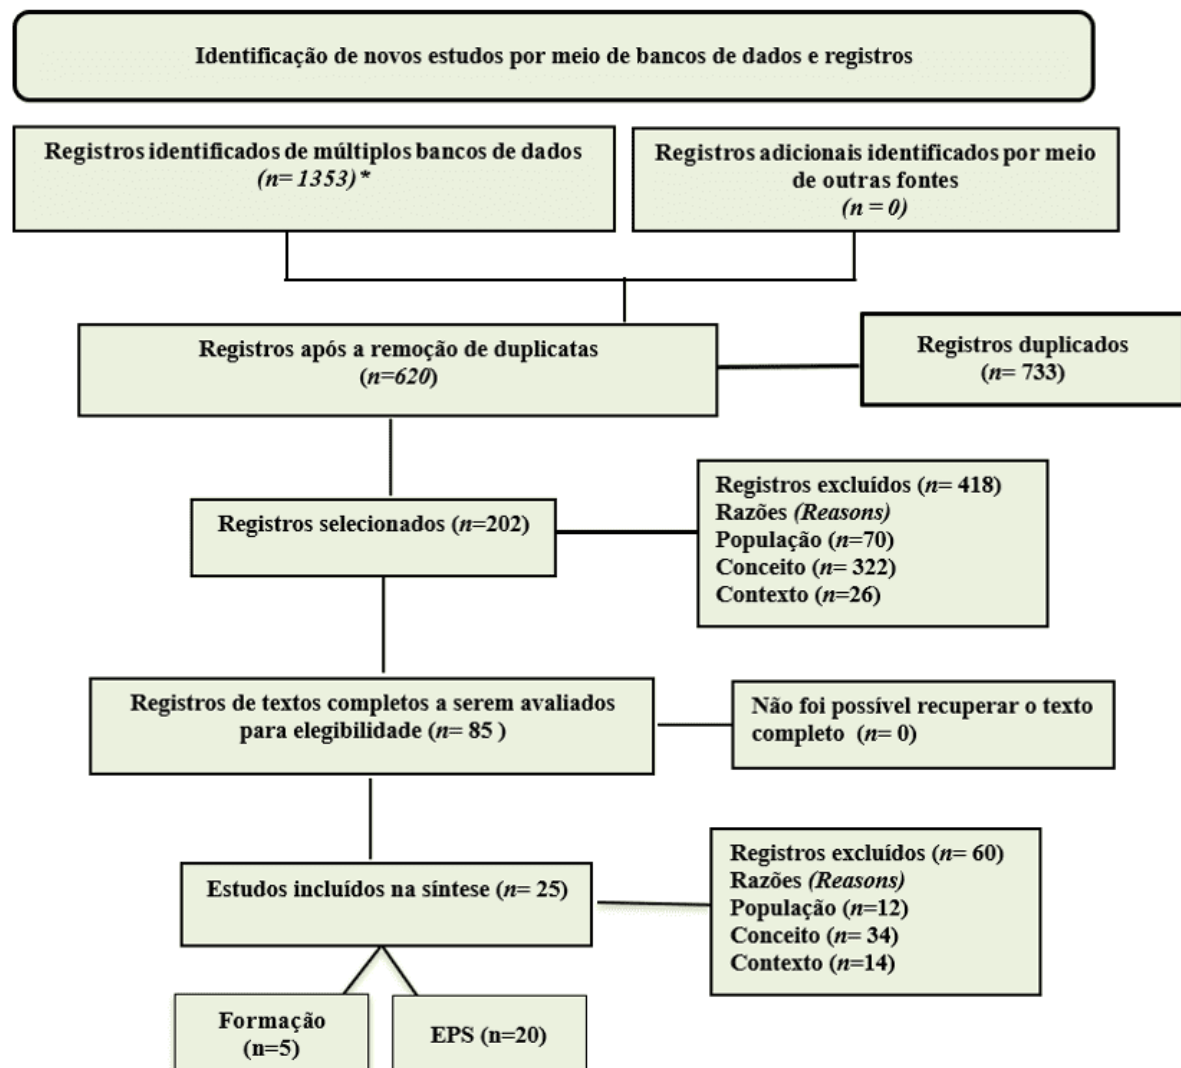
Identificação de novos estudos por meio de bancos de dados e registros

Registros identificados de múltiplos bancos de dados
(n= 1353) *

Registros adicionais identificados por meio de outras fontes
(n = 0)

Registros após a remoção de duplicatas
(n=620)

Registros duplicados
(n= 733)

Registros selecionados (n=202)

Registros excluídos (n= 418)
Razões (Reasons)
População (n=70)
Conceito (n= 322)
Contexto (n=26)

Registros de textos completos a serem avaliados para elegibilidade (n= 85 )

Não foi possível recuperar o texto completo (n= 0)

Estudos incluídos na síntese (n= 25)

Registros excluídos (n= 60)
Razões (Reasons)
População (n=12)
Conceito (n= 34)
Contexto (n=14)

Formação
(n=5)

EPS (n=20)